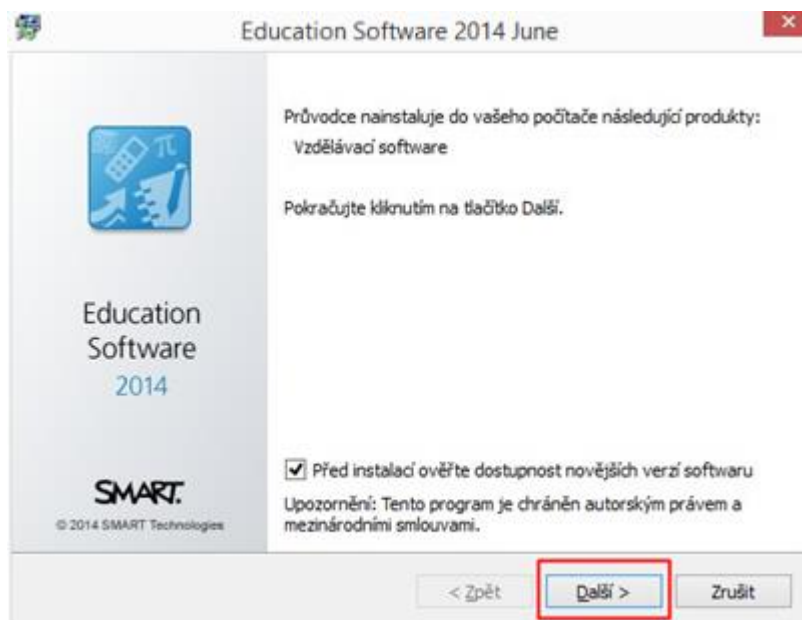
Education Software 2014 June

Education Software 2014

SMART.

© 2014 SMART Technologies

Průvodce nainstaluje do vašeho počítače následující produkty:

Vzdělávací software

Pokračujte kliknutím na tlačítko Další.

☑ Před instalací ověřte dostupnost novějších verzí softwaru

Upozornění: Tento program je chráněn autorským právem a mezinárodními smlouvami.

< Zpět

Další >

Zrušit